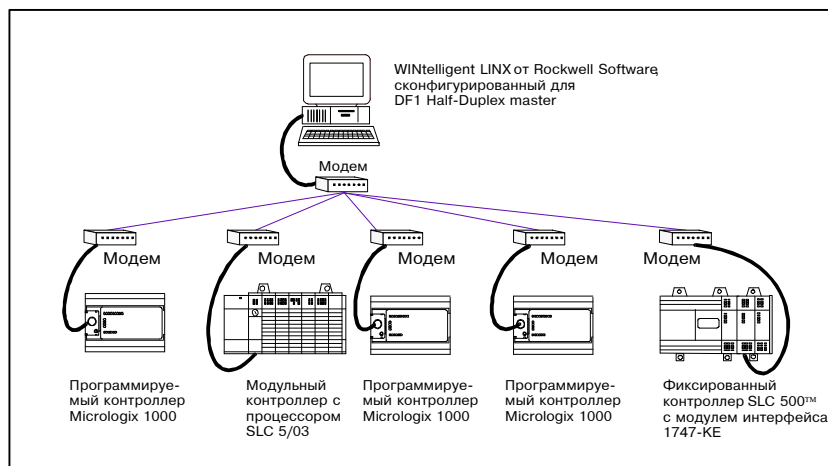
WINtelligent LINX от Rockwell Software, сконфигурированный для DF1 Half-Duplex master

Модем

Модем

Модем

Модем

Модем

Модем

Программируемый контроллер Micrologix 1000

Модульный контроллер с процессором SLC 5/03

Программируемый контроллер Micrologix 1000

Программируемый контроллер Micrologix 1000

Фиксированный контроллер SLC 500™ с модулем интерфейса 1747-KE